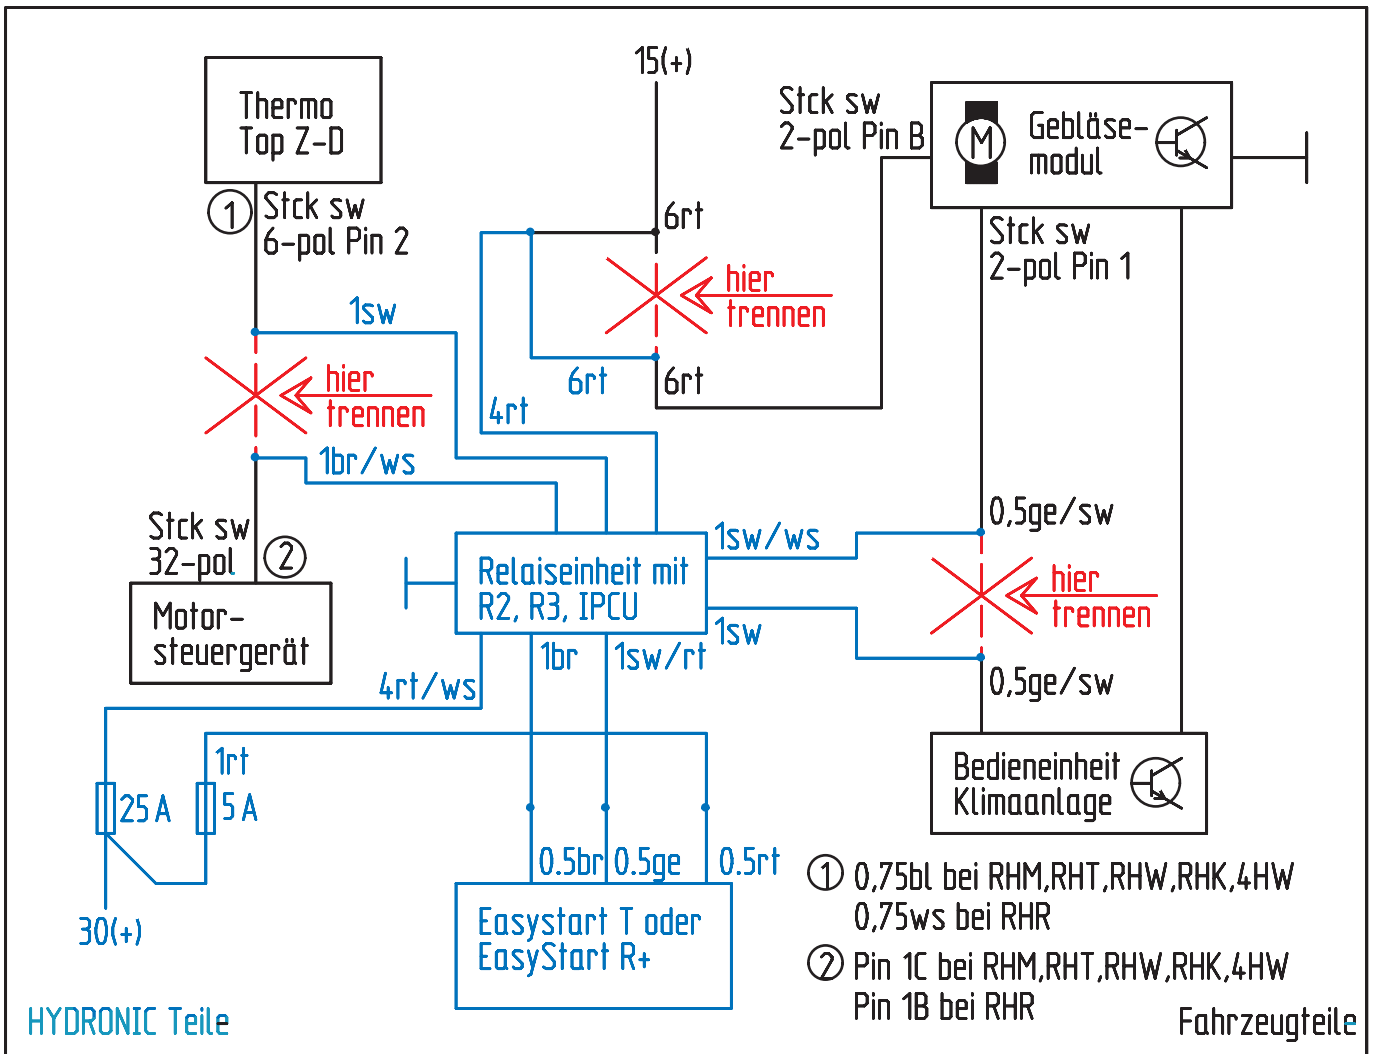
15(+)

Thermo Top Z-D

Stck sw 2-pol Pin B

M

Gebläsemodul

① Stck sw 6-pol Pin 2

6rt

hier trennen

Stck sw 2-pol Pin 1

1sw

6rt

6rt

hier trennen

4rt

1br/ws

0,5ge/sw

Stck sw 32-pol ②

1sw/ws

Relaiseinheit mit R2, R3, IPCU

hier trennen

Motorsteuergerät

1br

1sw/rt

1sw

4rt/ws

0,5ge/sw

1rt

25 A

5 A

Bedieneinheit Klimaanlage

0.5br

0.5ge

0.5rt

① 0,75bl bei RHM,RHT,RHW,RHK,4HW
0,75ws bei RHR

30(+)

Easystart T oder EasyStart R+

② Pin 1C bei RHM,RHT,RHW,RHK,4HW
Pin 1B bei RHR

HYDRONIC Teile

Fahrzeugteile